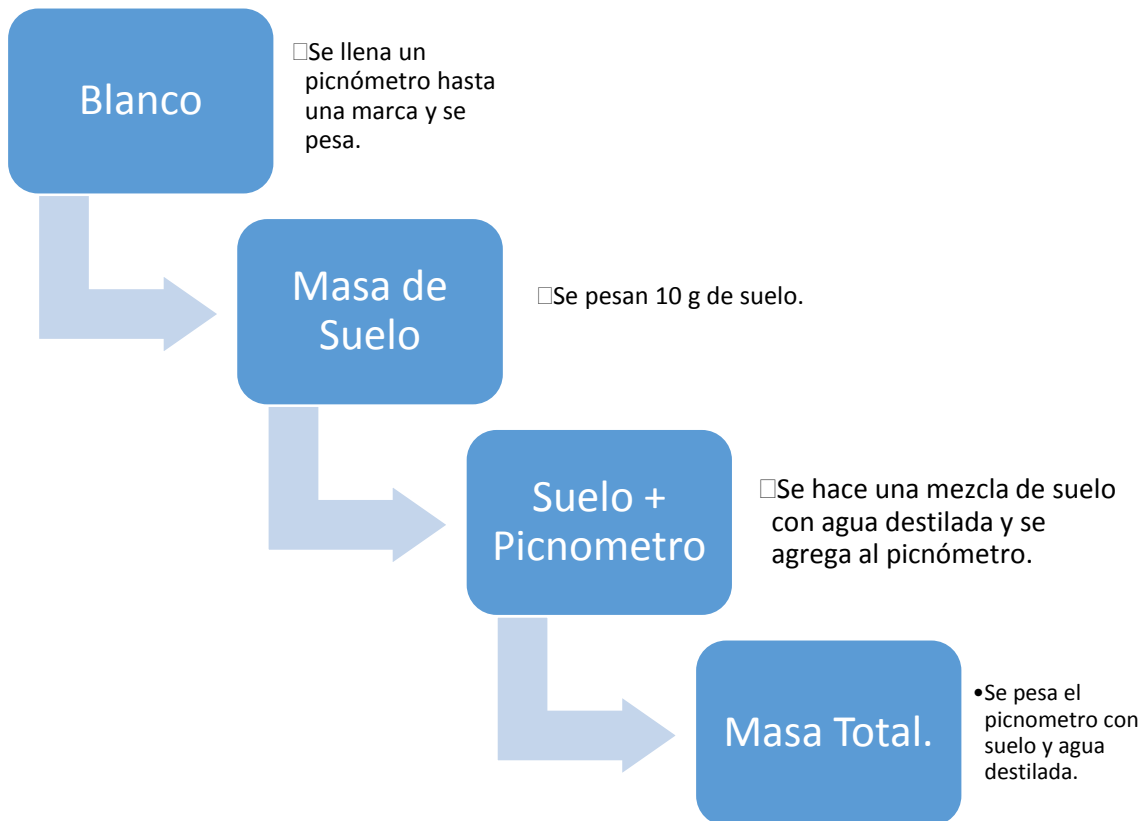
Blanco

□Se llena un picnómetro hasta una marca y se pesa.

Masa de Suelo

□Se pesan 10 g de suelo.

Suelo + Picnometro

□Se hace una mezcla de suelo con agua destilada y se agrega al picnómetro.

Masa Total.

•Se pesa el picnometro con suelo y agua destilada.